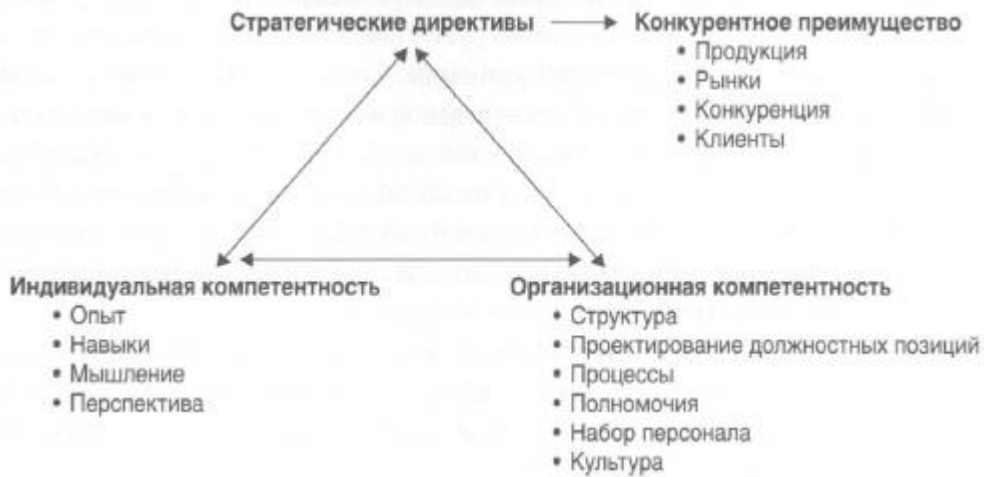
Стратегические директивы → Конкурентное преимущество
• Продукция
• Рынки
• Конкуренция
• Клиенты

Индивидуальная компетентность
• Опыт
• Навыки
• Мышление
• Перспектива

Организационная компетентность
• Структура
• Проектирование должностных позиций
• Процессы
• Полномочия
• Набор персонала
• Культура